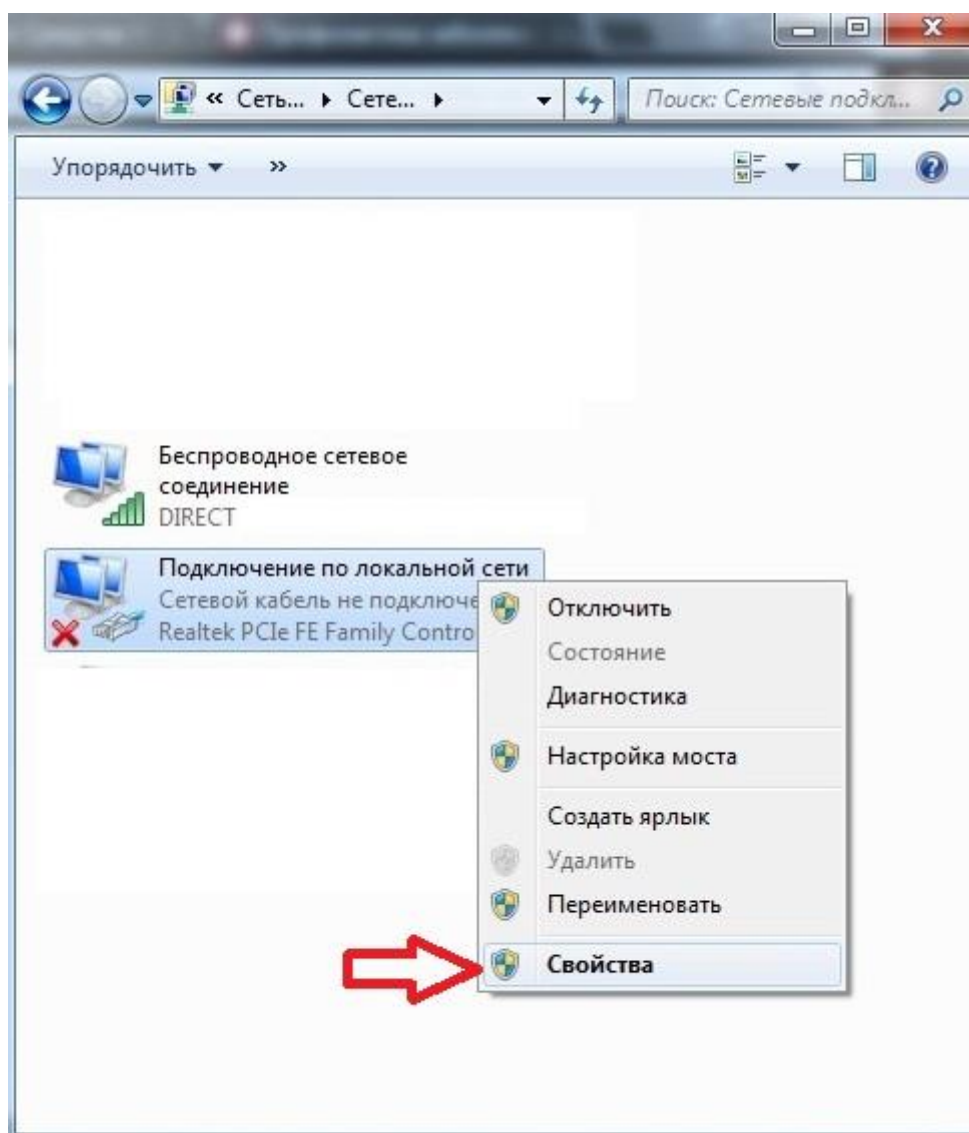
« Сеть... ▸ Сете... ▸

Поиск: Сетевые подкл...

Упорядочить ▾ »

Беспроводное сетевое соединение
DIRECT

Подключение по локальной сети
Сетевой кабель не подключе
Realtek PCIe FE Family Contro

Отключить
Состояние
Диагностика
Настройка моста
Создать ярлык
Удалить
Переименовать
Свойства